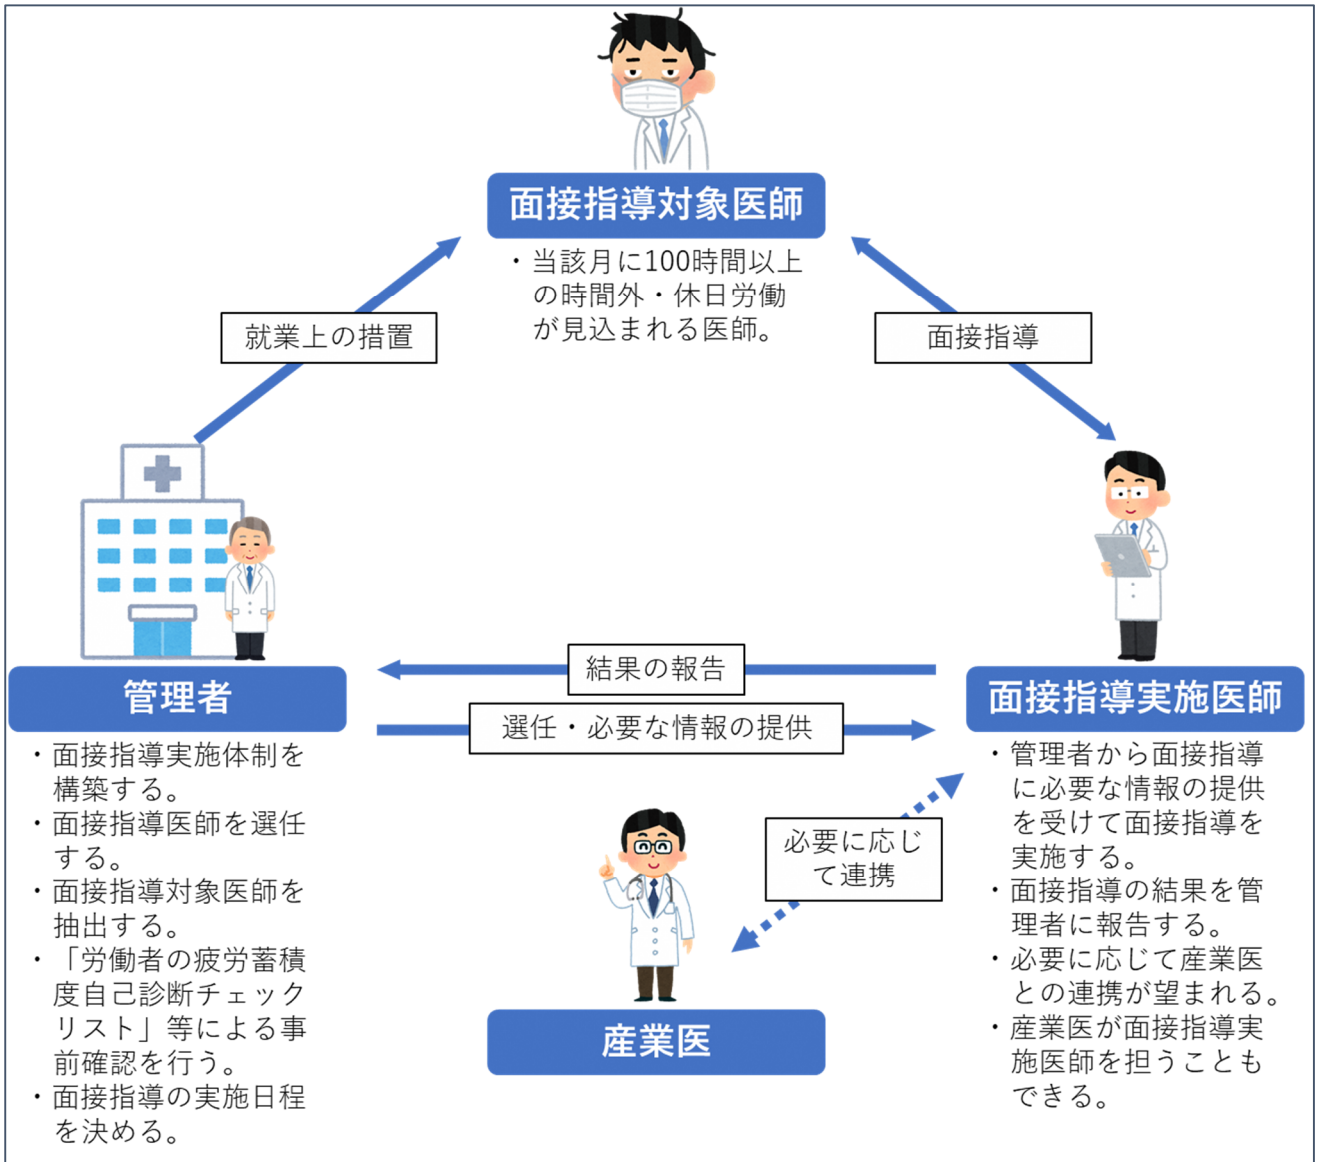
面接指導対象医師

・当該月に100時間以上の時間外・休日労働が見込まれる医師。

就業上の措置

面接指導

管理者

・面接指導実施体制を構築する。
・面接指導医師を選任する。
・面接指導対象医師を抽出する。
・「労働者の疲労蓄積度自己診断チェックリスト」等による事前確認を行う。
・面接指導の実施日程を決める。

結果の報告

選任・必要な情報の提供

面接指導実施医師

・管理者から面接指導に必要な情報の提供を受けて面接指導を実施する。
・面接指導の結果を管理者に報告する。
・必要に応じて産業医との連携が望まれる。
・産業医が面接指導実施医師を担うこともできる。

必要に応じて連携

産業医